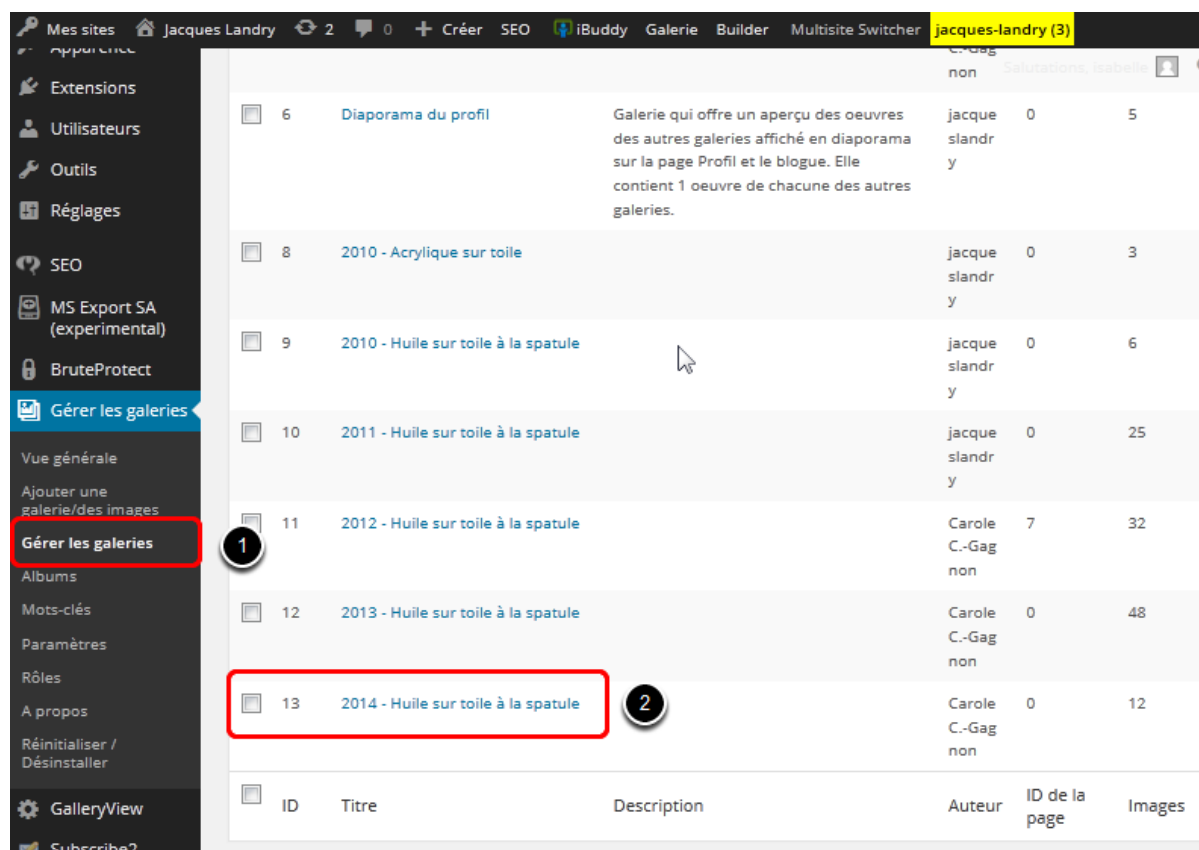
Mes sites Jacques Landry 2 0 Créer SEO iBuddy Galerie Builder Multisite Switcher jacques-landry (3)

Apparence
Extensions
Utilisateurs
Outils
Réglages
SEO
MS Export SA (experimental)
BruteProtect
Gérer les galeries
Vue générale
Ajouter une galerie/des images
Gérer les galeries
Albums
Mots-clés
Paramètres
Rôles
A propos
Réinitialiser / Désinstaller
GalleryView
Subscribe2

C.-Gagnon
Salutations, isabelle

| | ID | Titre | Description | Auteur | ID de la page | Images |
|---|---|---|---|---|---|---|
| | 6 | Diaporama du profil | Galerie qui offre un aperçu des oeuvres des autres galeries affiché en diaporama sur la page Profil et le blogue. Elle contient 1 oeuvre de chacune des autres galeries. | jacqueslandry | 0 | 5 |
| | 8 | 2010 - Acrylique sur toile | | jacqueslandry | 0 | 3 |
| | 9 | 2010 - Huile sur toile à la spatule | | jacqueslandry | 0 | 6 |
| | 10 | 2011 - Huile sur toile à la spatule | | jacqueslandry | 0 | 25 |
| | 11 | 2012 - Huile sur toile à la spatule | | Carole C.-Gagnon | 7 | 32 |
| | 12 | 2013 - Huile sur toile à la spatule | | Carole C.-Gagnon | 0 | 48 |
| | 13 | 2014 - Huile sur toile à la spatule | | Carole C.-Gagnon | 0 | 12 |
| | ID | Titre | Description | Auteur | ID de la page | Images |

1
2